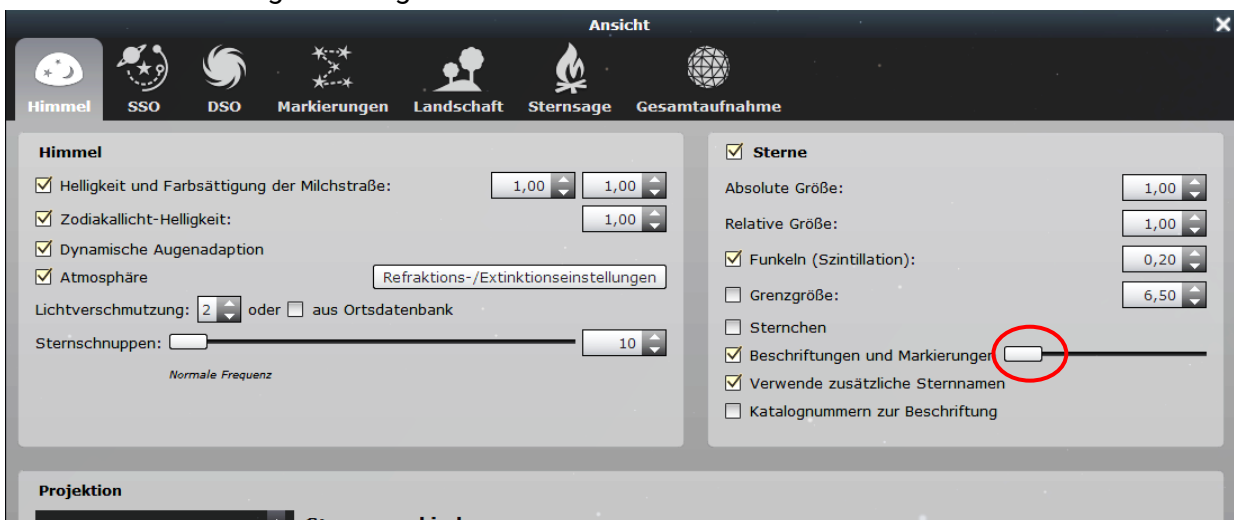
Ansicht

Himmel SSO DSO Markierungen Landschaft Sternsage Gesamtaufnahme

Himmel

☑ Helligkeit und Farbsättigung der Milchstraße: 1,00 1,00

☑ Zodiakallicht-Helligkeit: 1,00

☑ Dynamische Augenadaption

☑ Atmosphäre Refraktions-/Extinktionseinstellungen

Lichtverschmutzung: 2 oder ☐ aus Ortsdatenbank

Sternschnuppen: 10

Normale Frequenz

☑ Sterne

Absolute Größe: 1,00

Relative Größe: 1,00

☑ Funkeln (Szintillation): 0,20

☐ Grenzgröße: 6,50

☐ Sternchen

☑ Beschriftungen und Markierungen

☑ Verwende zusätzliche Sternnamen

☐ Katalognummern zur Beschriftung

Projektion

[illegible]